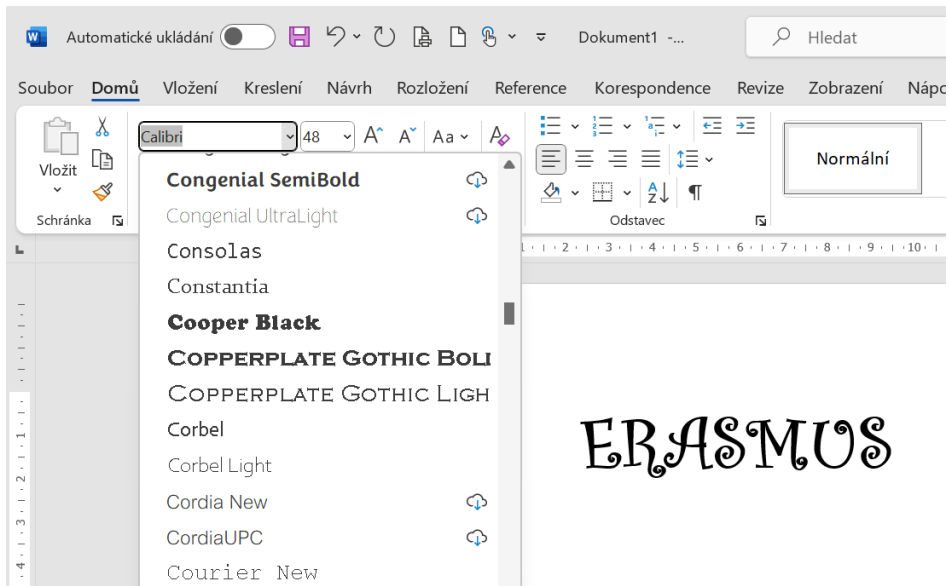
Automatické ukládání

Dokument1 -...

Hledat

Soubor Domů Vložení Kreslení Návrh Rozložení Reference Korespondence Revize Zobrazení Nápo

Vložit

Schránka

Calibri

48

Aa

Congenial SemiBold
Congenial UltraLight
Consolas
Constantia
Cooper Black
COPPERPLATE GOTHIC BOLI
COPPERPLATE GOTHIC LIGH
Corbel
Corbel Light
Cordia New
CordiaUPC
Courier New

Odstavec

Normální

1 2 3 4 5 6 7 8 9 10

ERASMUS